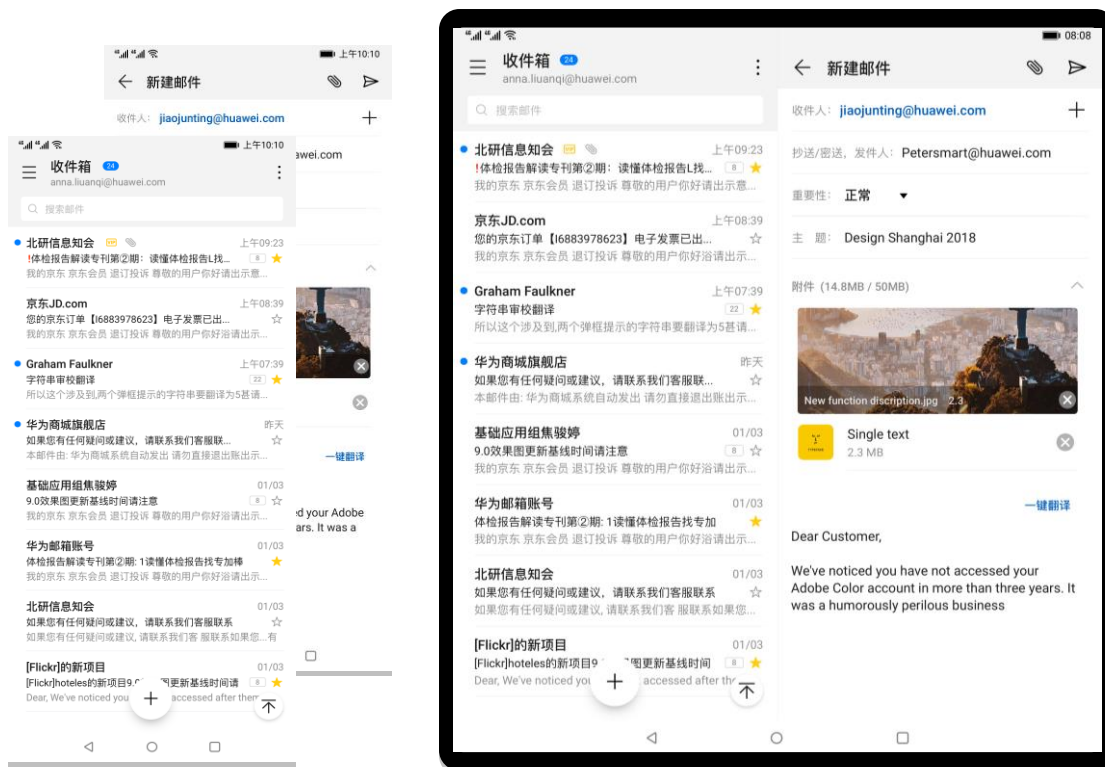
上午10:10
新建邮件
收件人: jiaojunting@huawei.com
awei.com

上午10:10
收件箱 24
anna.liuanqi@huawei.com
搜索邮件

北研信息知会 上午09:23
!体检报告解读专刊第②期：读懂体检报告L找...
我的京东 京东会员 退订投诉 尊敬的用户你好请出示意...

京东JD.com 上午08:39
您的京东订单【I6883978623】电子发票已出...
我的京东 京东会员 退订投诉 尊敬的用户你好浴请出示...

Graham Faulkner 上午07:39
字符串审校翻译 22
所以这个涉及到,两个弹框提示的字符串要翻译为5基请...

华为商城旗舰店 昨天
如果您有任何疑问或建议，请联系我们客服联...
本邮件由: 华为商城系统自动发出 请勿直接退出账出示...

基础应用组焦骏婷 01/03
9.0效果图更新基线时间请注意 8
我的京东 京东会员 退订投诉 尊敬的用户你好浴请出示...

华为邮箱账号 01/03
体检报告解读专刊第②期: 1读懂体检报告找专加棒

北研信息知会 01/03
如果您有任何疑问或建议，请联系我们客服联系
如果您有任何疑问或建议, 请联系我们 服联系如果您...有

[Flickr]的新项目 01/03
[Flickr]hoteles的新项目9.0效果图更新基线时间请
Dear, We've noticed you accessed after them

一键翻译
ed your Adobe
ars. It was a

08:08
收件箱 24
anna.liuanqi@huawei.com
搜索邮件

北研信息知会 上午09:23
!体检报告解读专刊第②期：读懂体检报告L找... 8
我的京东 京东会员 退订投诉 尊敬的用户你好请出示意...

京东JD.com 上午08:39
您的京东订单【I6883978623】电子发票已出...
我的京东 京东会员 退订投诉 尊敬的用户你好浴请出示...

Graham Faulkner 上午07:39
字符串审校翻译 22
所以这个涉及到,两个弹框提示的字符串要翻译为5基请...

华为商城旗舰店 昨天
如果您有任何疑问或建议，请联系我们客服联...
本邮件由: 华为商城系统自动发出 请勿直接退出账出示...

基础应用组焦骏婷 01/03
9.0效果图更新基线时间请注意 8
我的京东 京东会员 退订投诉 尊敬的用户你好浴请出示...

华为邮箱账号 01/03
体检报告解读专刊第②期: 1读懂体检报告找专加

北研信息知会 01/03
如果您有任何疑问或建议，请联系我们客服联系
如果您有任何疑问或建议, 请联系我们 服联系如果您...有

[Flickr]的新项目 01/03
[Flickr]hoteles的新项目9.0效果图更新基线时间 8
Dear, We've noticed you accessed after th

新建邮件
收件人: jiaojunting@huawei.com
抄送/密送，发件人: Petersmart@huawei.com
重要性: 正常
主 题: Design Shanghai 2018
附件 (14.8MB / 50MB)
New function discription.jpg 2.3
Single text
2.3 MB
一键翻译
Dear Customer,

We've noticed you have not accessed your Adobe Color account in more than three years. It was a humorously perilous business